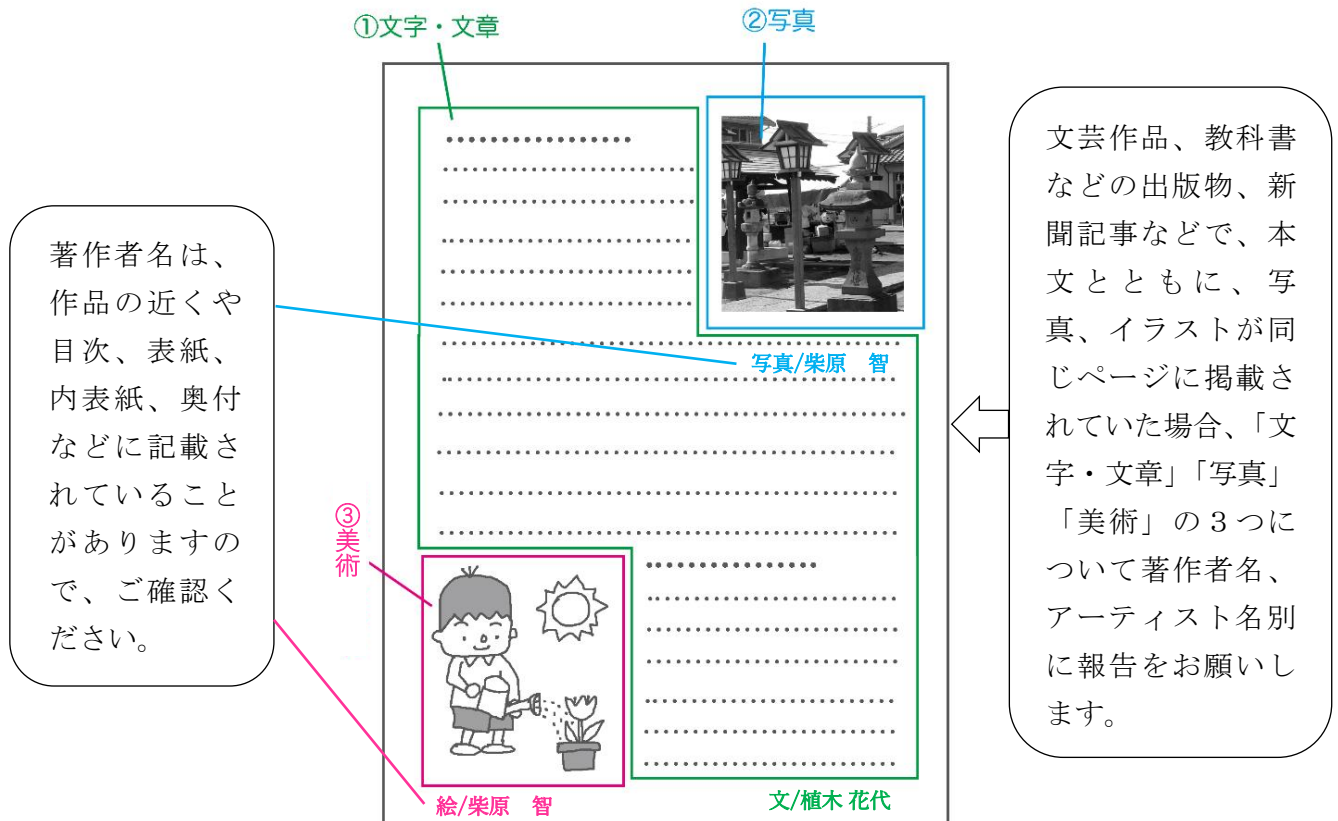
①文字・文章

②写真

著作者名は、作品の近くや目次、表紙、内表紙、奥付などに記載されていることがありますので、ご確認ください。

写真/柴原　智

文芸作品、教科書などの出版物、新聞記事などで、本文とともに、写真、イラストが同じページに掲載されていた場合、「文字・文章」「写真」「美術」の３つについて著作者名、アーティスト名別に報告をお願いします。

③美術

絵/柴原　智

文/植木 花代